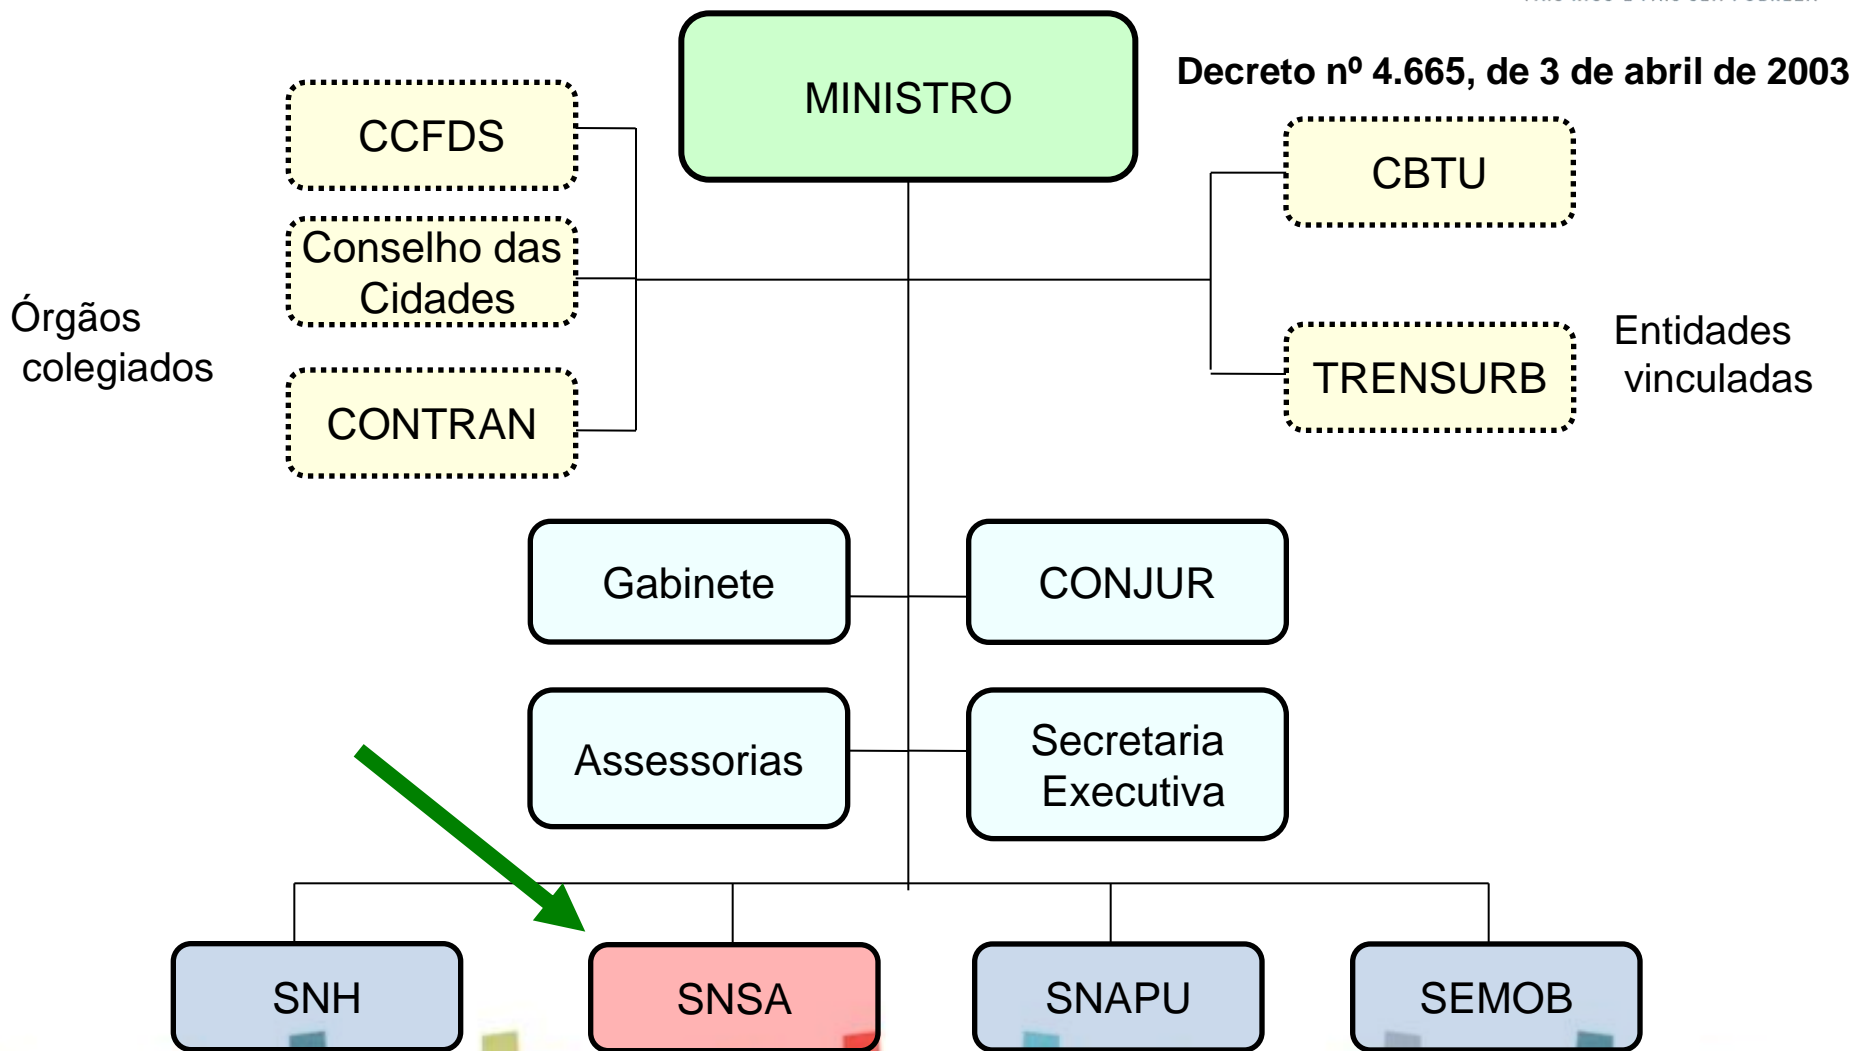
Decreto nº 4.665, de 3 de abril de 2003

MINISTRO

CCFDS

Conselho das Cidades

CONTRAN

Órgãos colegiados

CBTU

TRENSURB

Entidades vinculadas

Gabinete

CONJUR

Assessorias

Secretaria Executiva

SNH

SNSA

SNAPU

SEMOB